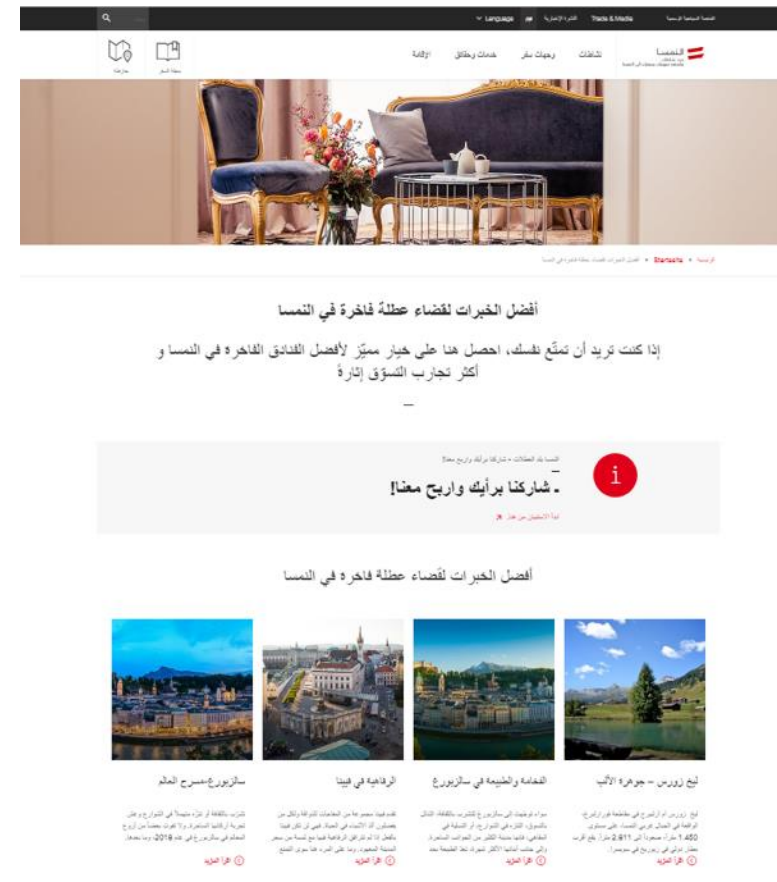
Language Trade & Media

النمسا

نشاطات وجهات سفر خدمات وحقائق الإقامة

سجلة السفر خارطة

أفضل الخبرات لقضاء عطلة فاخرة في النمسا

إذا كنت تريد أن تمتّع نفسك، احصل هنا على خيار مميّز لأفضل الفنادق الفاخرة في النمسا و أكثر تجارب التسوّق إثارة

—

i

. شاركنا برأيك واربح معنا!

أفضل الخبرات لقضاء عطلة فاخرة في النمسا

ليخ زورس – جوهرة الألب

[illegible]

اقرأ المزيد

الفخامة والطبيعة في سالزبورغ

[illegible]

اقرأ المزيد

الرفاهية في فيينا

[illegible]

اقرأ المزيد

سالزبورغ-مسرح العالم

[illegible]

اقرأ المزيد